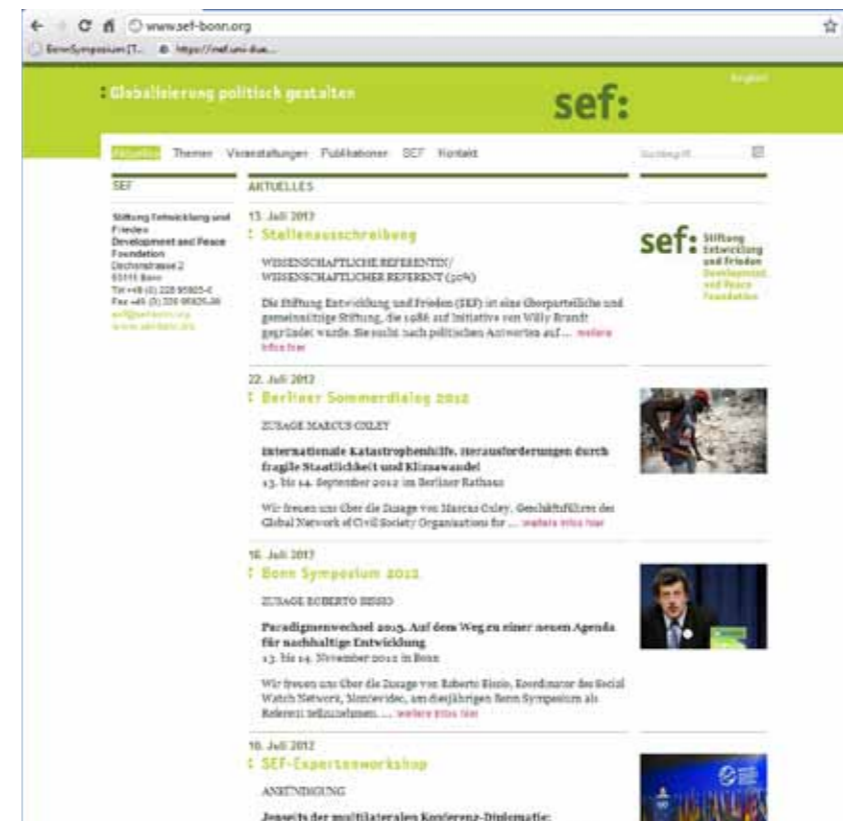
www.sef-bonn.org

BonnSymposium [T... https://mef.uni-due...

: Globalisierung politisch gestalten

English

sef:

Aktuelles Themen Veranstaltungen Publikationen SEF Kontakt

Suchbegriff...

SEF

Stiftung Entwicklung und Frieden
Development and Peace Foundation
Dechenstrasse 2
53115 Bonn
Tel +49 (0) 228 95925-0
Fax +49 (0) 228 95925-99
sef@sef-bonn.org
www.sef-bonn.org

AKTUELLES

13. Juli 2012
: Stellenausschreibung

WISSENSCHAFTLICHE REFERENTIN/ WISSENSCHAFTLICHER REFERENT (50%)

Die Stiftung Entwicklung und Frieden (SEF) ist eine überparteiliche und gemeinnützige Stiftung, die 1986 auf Initiative von Willy Brandt gegründet wurde. Sie sucht nach politischen Antworten auf ... weitere Infos hier

22. Juli 2012
: Berliner Sommerdialog 2012

ZUSAGE MARCUS OXLEY

Internationale Katastrophenhilfe. Herausforderungen durch fragile Staatlichkeit und Klimawandel
13. bis 14. September 2012 im Berliner Rathaus

Wir freuen uns über die Zusage von Marcus Oxley, Geschäftsführer des Global Network of Civil Society Organisations for ... weitere Infos hier

16. Juli 2012
: Bonn Symposium 2012

ZUSAGE ROBERTO BISSIO

Paradigmenwechsel 2015. Auf dem Weg zu einer neuen Agenda für nachhaltige Entwicklung
13. bis 14. November 2012 in Bonn

Wir freuen uns über die Zusage von Roberto Bissio, Koordinator des Social Watch Network, Montevideo, am diesjährigen Bonn Symposium als Referent teilzunehmen. ... weitere Infos hier

10. Juli 2012
: SEF-Expertenworkshop

ANKÜNDIGUNG

Jenseits der multilateralen Konferenz-Diplomatie:

sef: Stiftung Entwicklung und Frieden Development and Peace Foundation